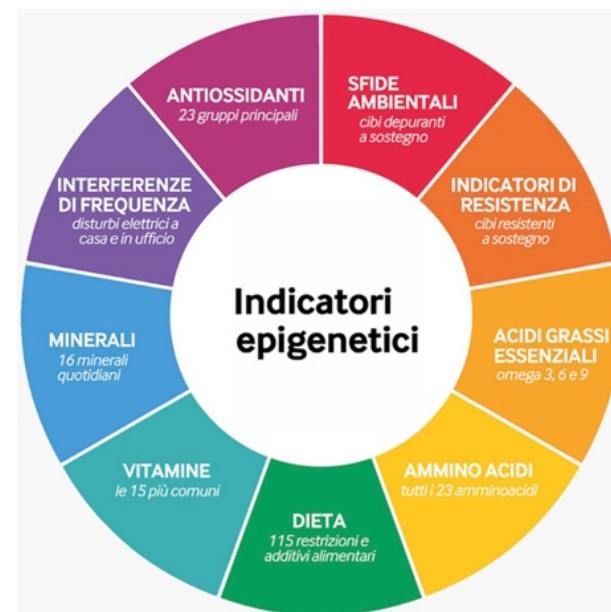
Indicatori epigenetici

SFIDE AMBIENTALI
cibi depuranti a sostegno

INDICATORI DI RESISTENZA
cibi resistenti a sostegno

ACIDI GRASSI ESSENZIALI
omega 3, 6 e 9

AMMINO ACIDI
tutti i 23 amminoacidi

DIETA
115 restrizioni e additivi alimentari

VITAMINE
le 15 più comuni

MINERALI
16 minerali quotidiani

INTERFERENZE DI FREQUENZA
disturbi elettrici a casa e in ufficio

ANTIOSSIDANTI
23 gruppi principali